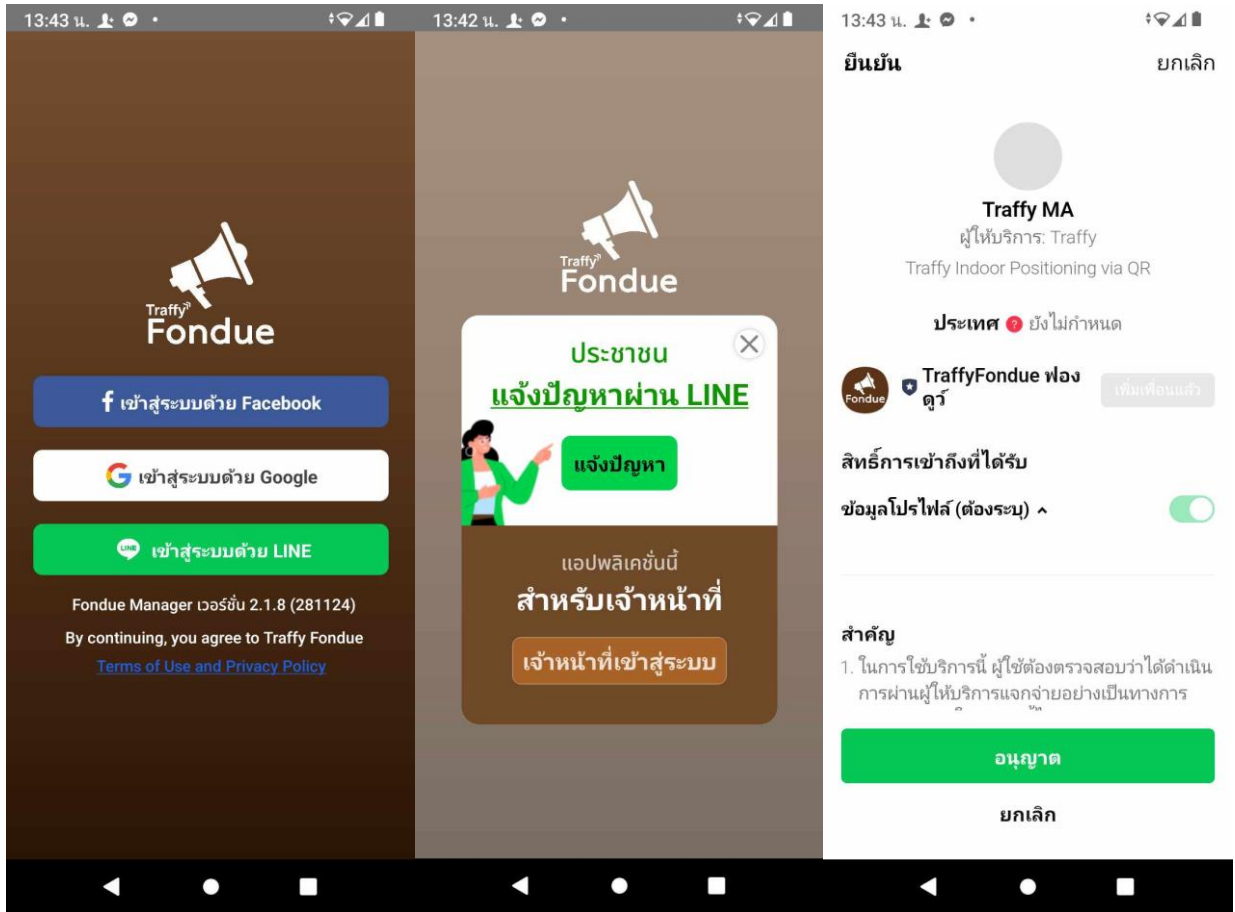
13:43 น.

Traffy Fondue

เข้าสู่ระบบด้วย Facebook

เข้าสู่ระบบด้วย Google

เข้าสู่ระบบด้วย LINE

Fondue Manager เวอร์ชั่น 2.1.8 (281124)

By continuing, you agree to Traffy Fondue

Terms of Use and Privacy Policy

13:42 น.

Traffy Fondue

ประชาชน

แจ้งปัญหาผ่าน LINE

แจ้งปัญหา

แอปพลิเคชั่นนี้

สำหรับเจ้าหน้าที่

เจ้าหน้าที่เข้าสู่ระบบ

13:43 น.

ยืนยัน

ยกเลิก

Traffy MA

ผู้ให้บริการ: Traffy

Traffy Indoor Positioning via QR

ประเทศ ยังไม่กำหนด

Fondue

TraffyFondue ฟองดูว์

เพิ่มเพื่อนแล้ว

สิทธิ์การเข้าถึงที่ได้รับ

ข้อมูลโปรไฟล์ (ต้องระบุ)

สำคัญ

1. ในการใช้บริการนี้ ผู้ใช้ต้องตรวจสอบว่าได้ดำเนินการผ่านผู้ให้บริการแจกจ่ายอย่างเป็นทางการ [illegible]

อนุญาต

ยกเลิก